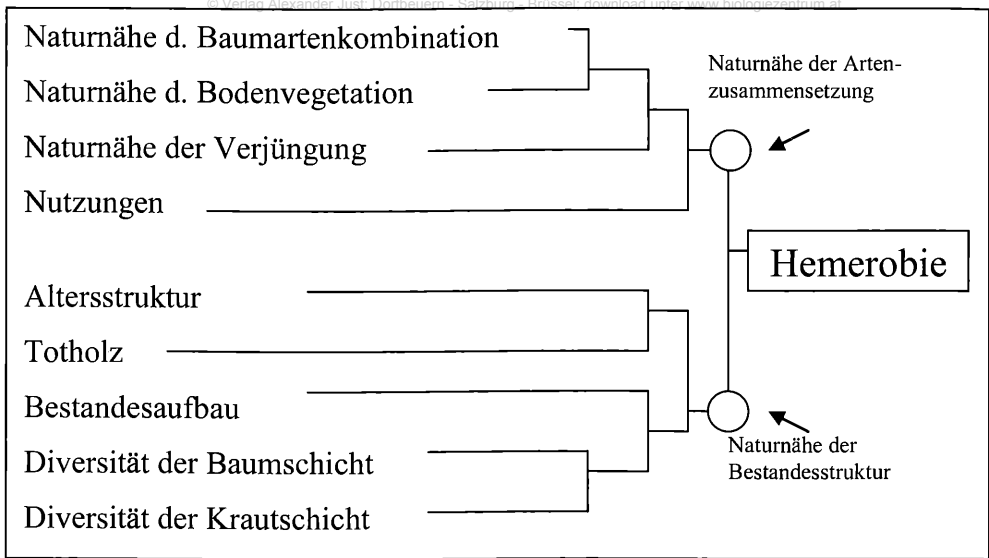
© Verlag Alexander Just; Dorfbeuern - Salzburg - Brüssel; download unter www.biologiezentrum.at

Naturnähe d. Baumartenkombination

Naturnähe d. Bodenvegetation

Naturnähe der Verjüngung

Nutzungen

Naturnähe der Artenzusammensetzung

Hemerobie

Altersstruktur

Totholz

Bestandesaufbau

Diversität der Baumschicht

Diversität der Krautschicht

Naturnähe der Bestandesstruktur